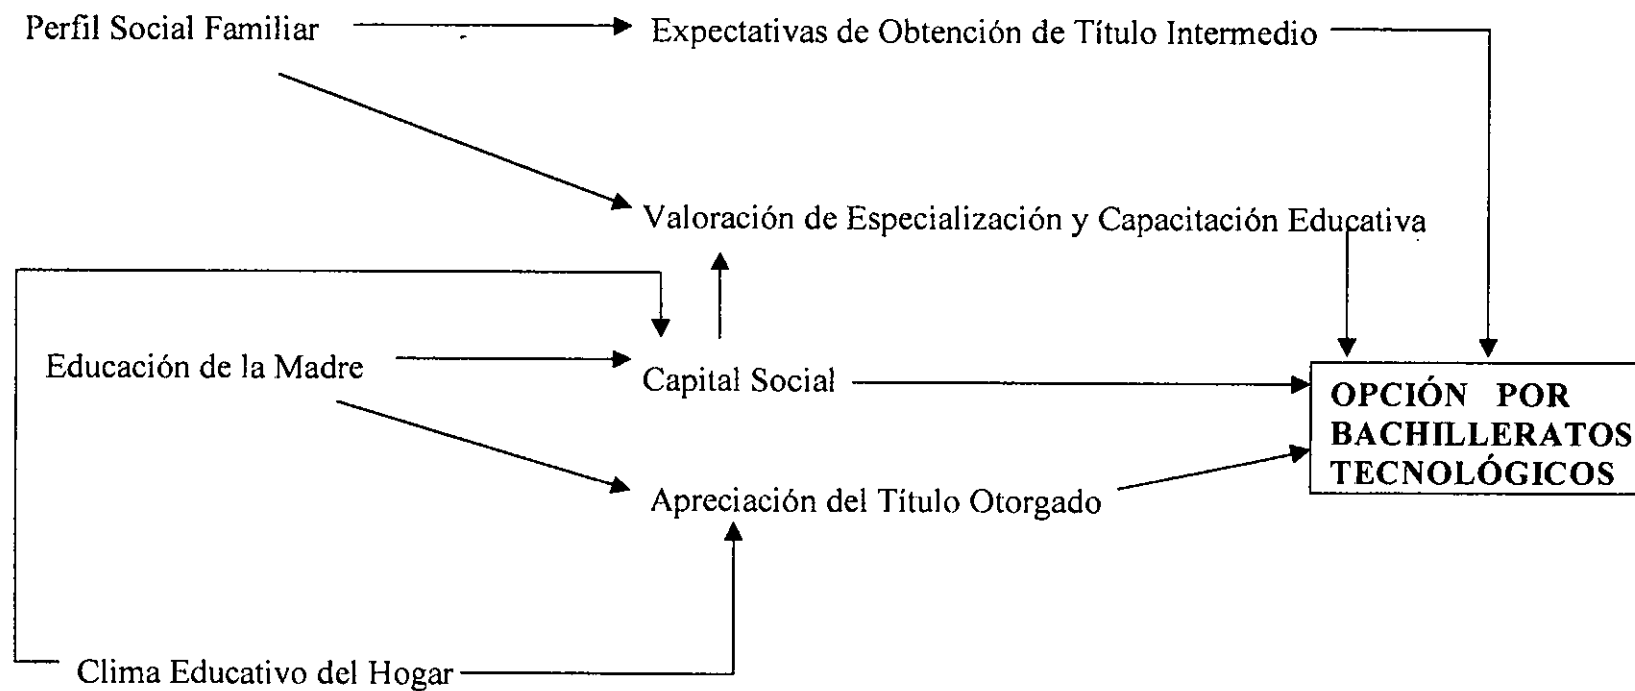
Perfil Social Familiar

Expectativas de Obtención de Título Intermedio

Valoración de Especialización y Capacitación Educativa

Educación de la Madre

Capital Social

OPCIÓN POR BACHILLERATOS TECNOLÓGICOS

Apreciación del Título Otorgado

Clima Educativo del Hogar